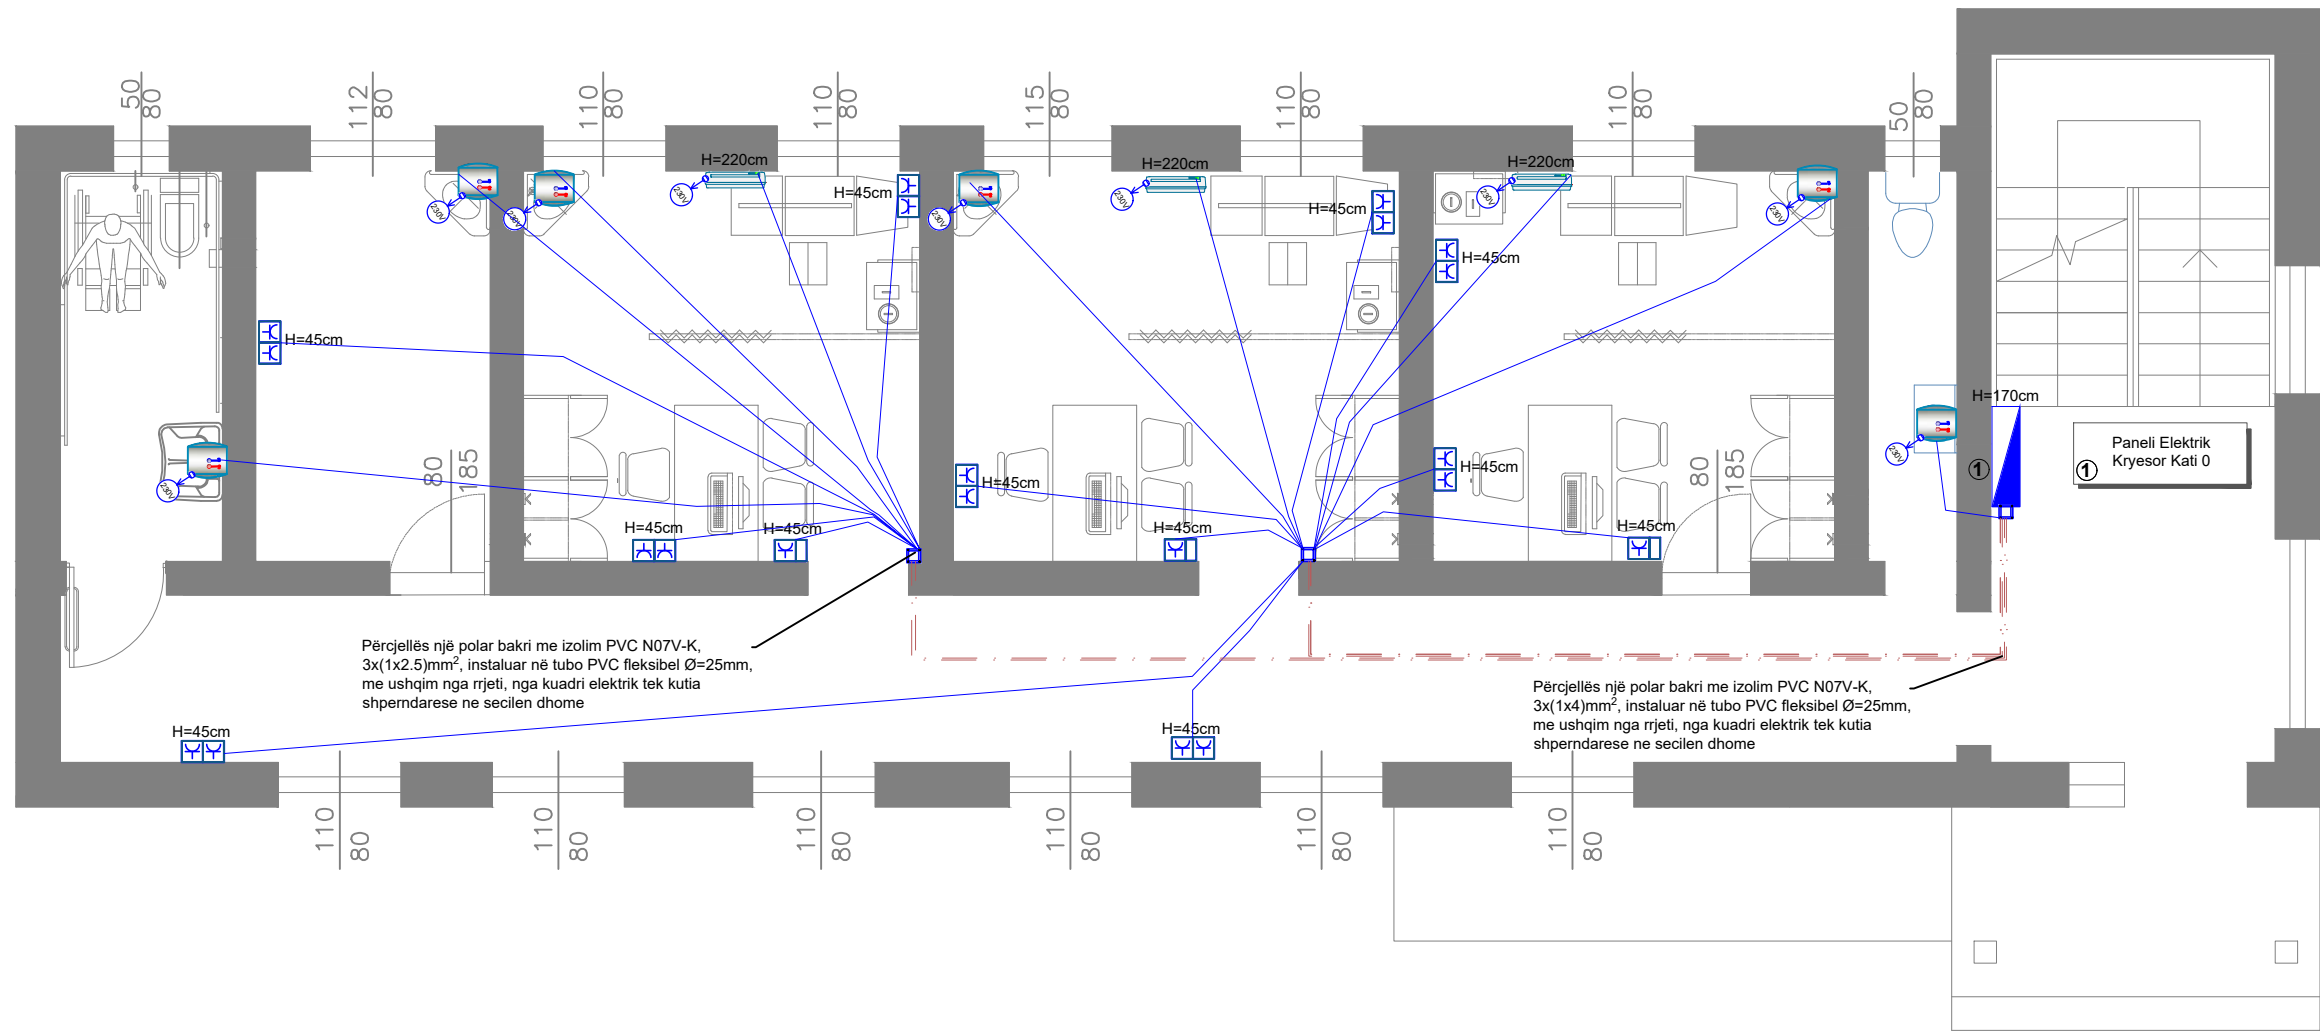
50
80
112
80
110
80
110
80
115
80
110
80
110
80
50
80

H=220cm
H=45cm
H=220cm
H=45cm
H=220cm
H=45cm
230V
230V
230V
230V
230V
230V
230V
230V
230V

H=45cm
H=170cm
Paneli Elektrik Kryesor Kati 0
①
①
80
185
H=45cm
H=45cm
80
185
H=45cm
H=45cm
H=45cm
H=45cm
H=45cm

Përcjellës një polar bakri me izolim PVC N07V-K, 3x(1x2.5)mm$^2$, instaluar në tubo PVC fleksibel Ø=25mm, me ushqim nga rrjeti, nga kuadri elektrik tek kutia shperndarese ne secilen dhome

Përcjellës një polar bakri me izolim PVC N07V-K, 3x(1x4)mm$^2$, instaluar në tubo PVC fleksibel Ø=25mm, me ushqim nga rrjeti, nga kuadri elektrik tek kutia shperndarese ne secilen dhome

H=45cm
H=45cm

110
80
110
80
110
80
110
80
110
80
110
80